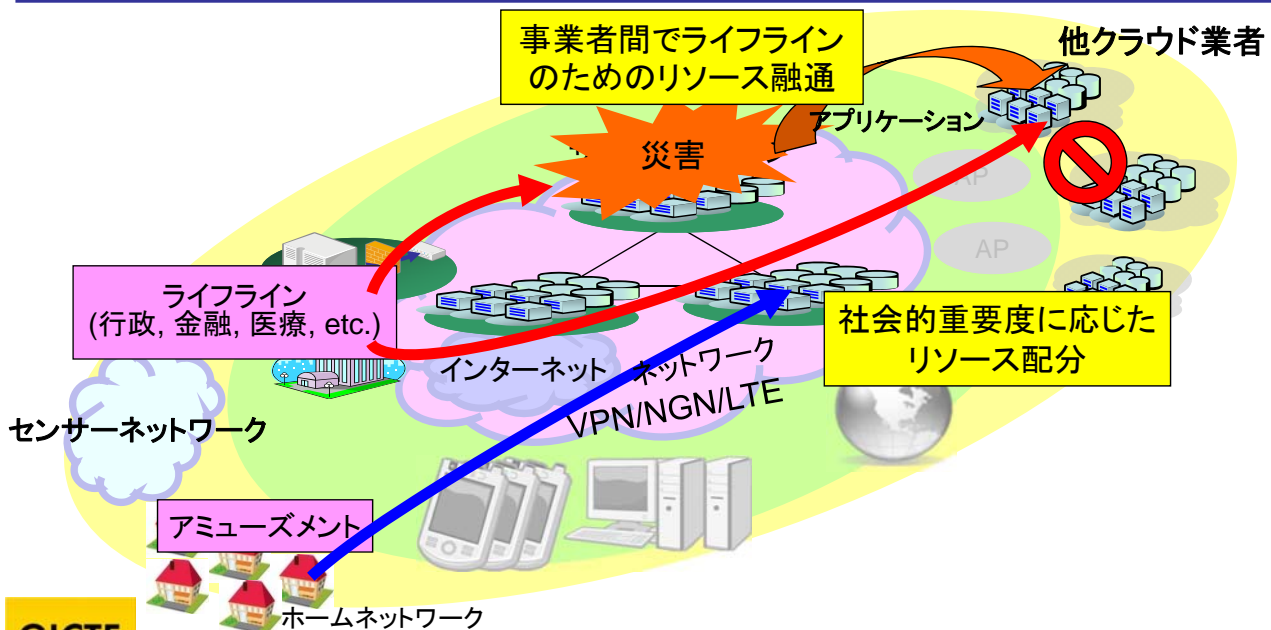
事業者間でライフラインのためのリソース融通

他クラウド業者

アプリケーション

災害

AP

AP

ライフライン
(行政, 金融, 医療, etc.)

社会的重要度に応じたリソース配分

インターネット

ネットワーク

VPN/NGN/LTE

センサーネットワーク

アミューズメント

ホームネットワーク

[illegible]